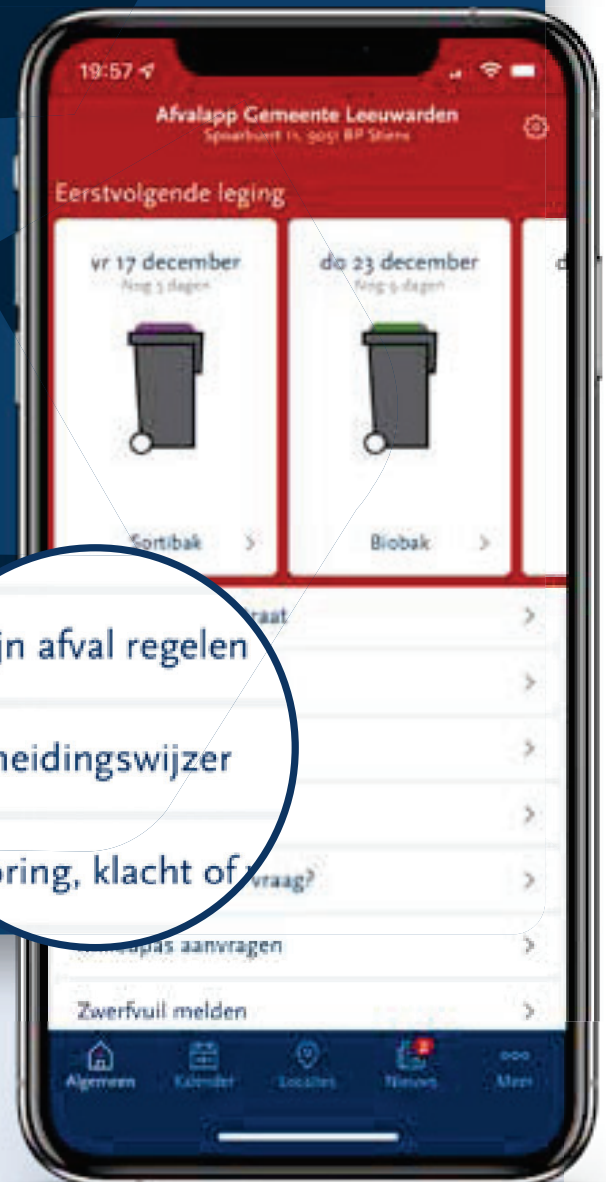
19:57

Afvalapp Gemeente Leeuwarden
Spoarbuert 11, 9051 BP Stiens

Eerstvolgende leging

vr 17 december
Nog 5 dagen

Sortibak

do 23 december
Nog 9 dagen

Biobak

d

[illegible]raat

jn afval regelen

heidingswijzer

oring, klacht of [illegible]vraag?

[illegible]pas aanvragen

Zwerfvuil melden

Algemeen
Kalender
Locaties
2
Nieuws
Meer